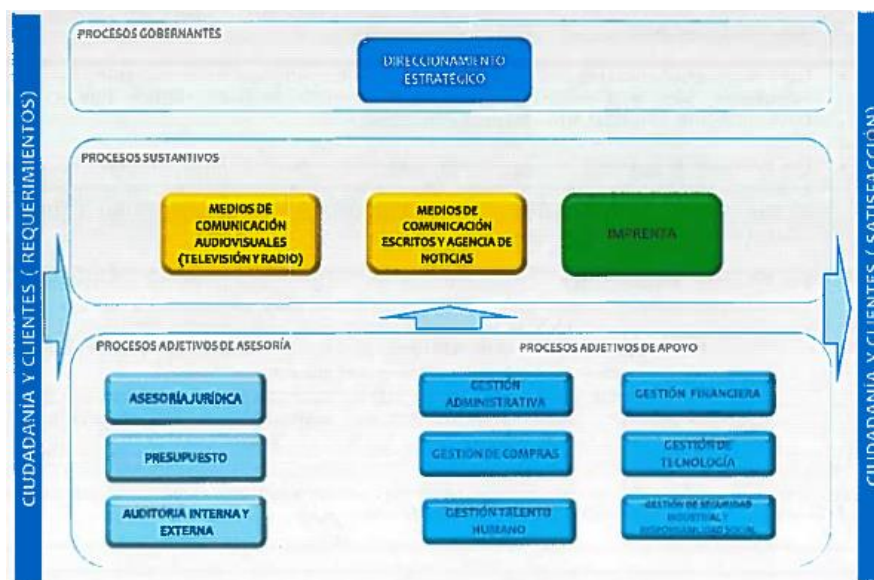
CIUDADANIA Y CLIENTES ( REQUERIMIENTOS)

PROCESOS GOBERNANTES

DIRECCIONAMIENTO ESTRATÉGICO

PROCESOS SUSTANTIVOS

MEDIOS DE COMUNICACIÓN AUDIOVISUALES (TELEVISIÓN Y RADIO)

MEDIOS DE COMUNICACIÓN ESCRITOS Y AGENCIA DE NOTICIAS

IMPRENTA

PROCESOS ADJETIVOS DE ASESORÍA

ASESORÍA JURÍDICA

PRESUPUESTO

AUDITORIA INTERNA Y EXTERNA

PROCESOS ADJETIVOS DE APOYO

GESTIÓN ADMINISTRATIVA

GESTIÓN FINANCIERA

GESTIÓN DE COMPRAS

GESTIÓN DE TECNOLOGÍA

GESTIÓN TALENTO HUMANO

GESTIÓN DE SEGURIDAD INDUSTRIAL Y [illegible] SOCIAL

CIUDADANIA Y CLIENTES ( SATISFACCIÓN)